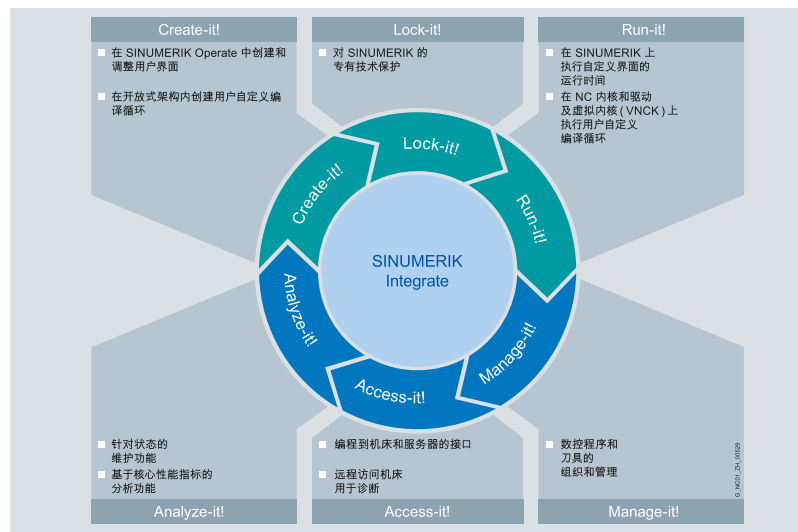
Create-it!

在 SINUMERIK Operate 中创建和调整用户界面

在开放式架构内创建用户自定义编译循环

Lock-it!

对 SINUMERIK 的专有技术保护

Run-it!

在 SINUMERIK 上执行自定义界面的运行时间

在 NC 内核和驱动及虚拟内核（VNCK）上执行用户自定义编译循环

Lock-it!

Create-it!

Run-it!

SINUMERIK Integrate

Analyze-it!

Manage-it!

Access-it!

针对状态的维护功能

基于核心性能指标的分析功能

编程到机床和服务器的接口

远程访问机床用于诊断

数控程序和刀具的组织和管理

G_NC01_ZH_00629

Analyze-it!

Access-it!

Manage-it!